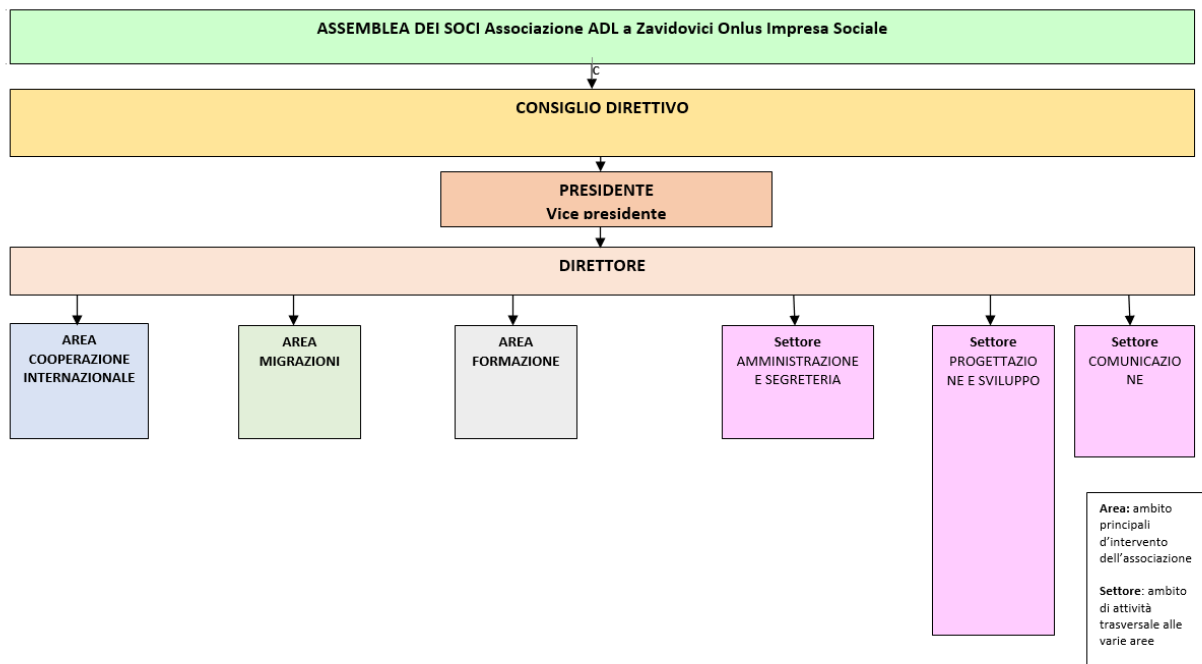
ASSEMBLEA DEI SOCI Associazione ADL a Zavidovici Onlus Impresa Sociale

c

CONSIGLIO DIRETTIVO

PRESIDENTE
Vice presidente

DIRETTORE

AREA COOPERAZIONE INTERNAZIONALE

AREA MIGRAZIONI

AREA FORMAZIONE

Settore AMMINISTRAZIONE E SEGRETERIA

Settore PROGETTAZIONE E SVILUPPO

Settore COMUNICAZIONE

Area: ambito principali d'intervento dell'associazione

Settore: ambito di attività trasversale alle varie aree